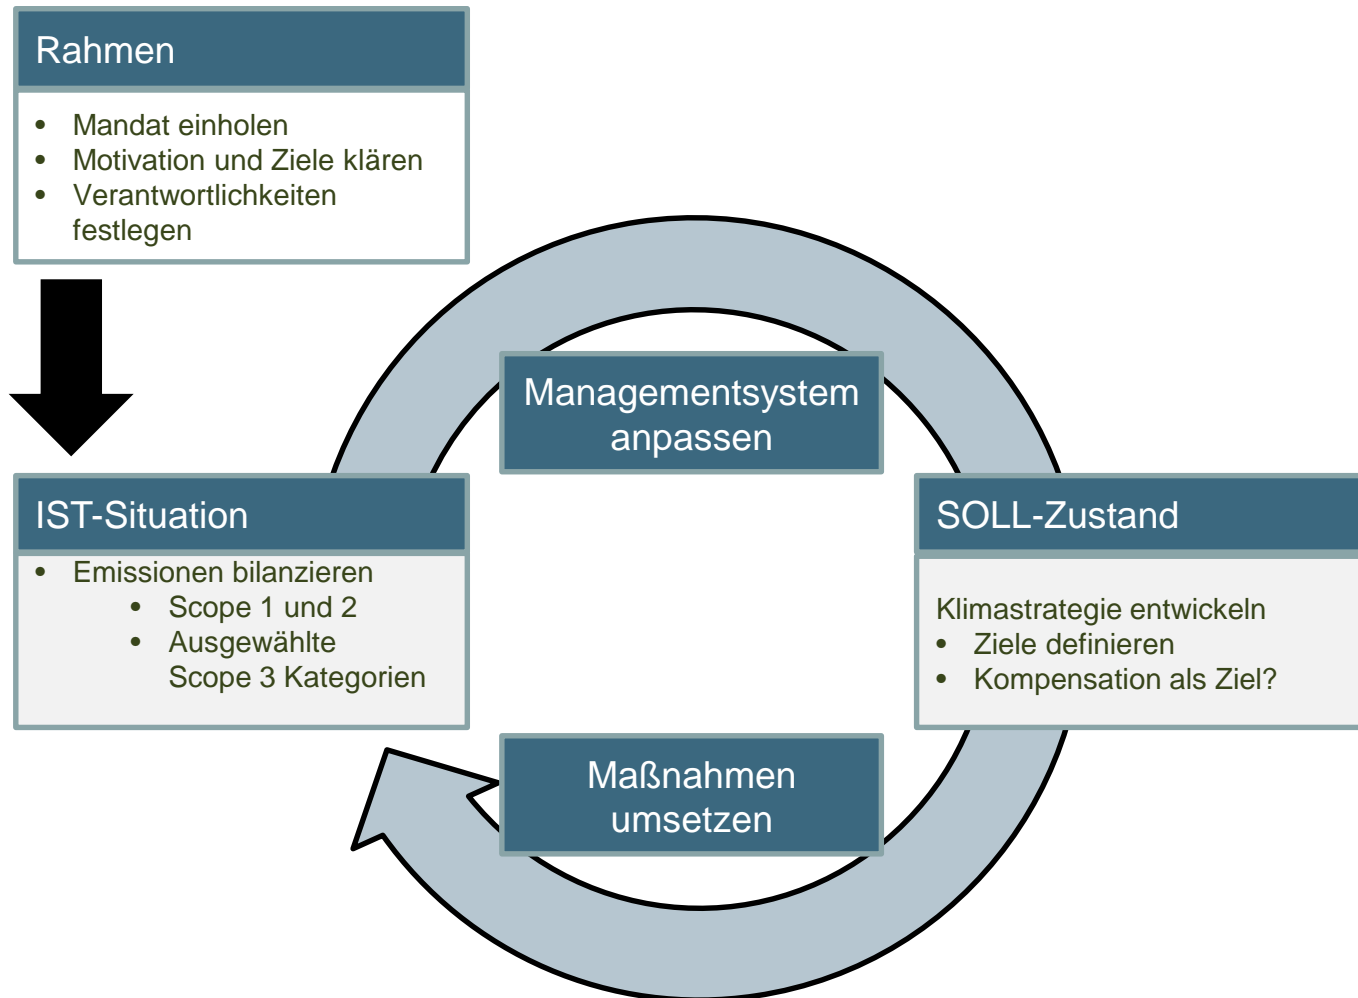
Rahmen

- Mandat einholen
- Motivation und Ziele klären
- Verantwortlichkeiten festlegen

Managementsystem anpassen

IST-Situation

- Emissionen bilanzieren
  - Scope 1 und 2
  - Ausgewählte Scope 3 Kategorien

SOLL-Zustand

Klimastrategie entwickeln
- Ziele definieren
- Kompensation als Ziel?

Maßnahmen umsetzen